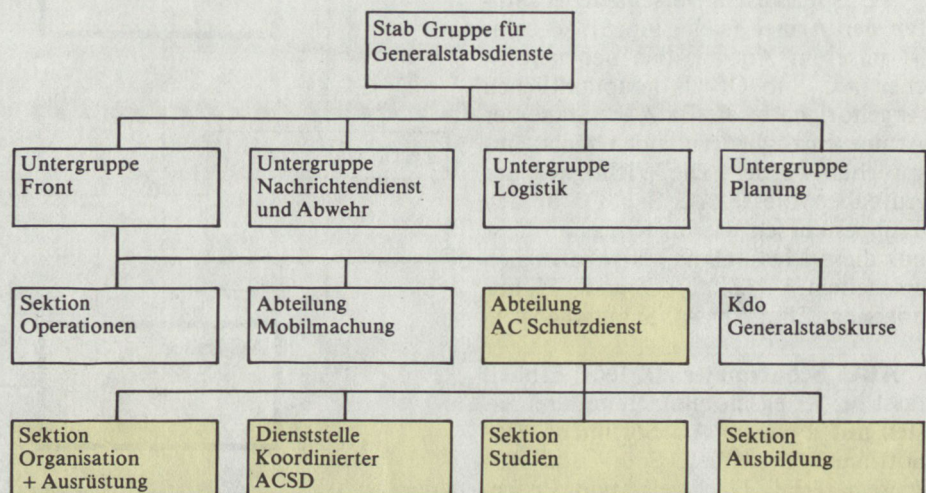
Stab Gruppe für Generalstabsdienste

Untergruppe Front

Untergruppe Nachrichtendienst und Abwehr

Untergruppe Logistik

Untergruppe Planung

Sektion Operationen

Abteilung Mobilmachung

Abteilung AC Schutzdienst

Kdo Generalstabskurse

Sektion Organisation + Ausrüstung

Dienststelle Koordinierter ACSD

Sektion Studien

Sektion Ausbildung